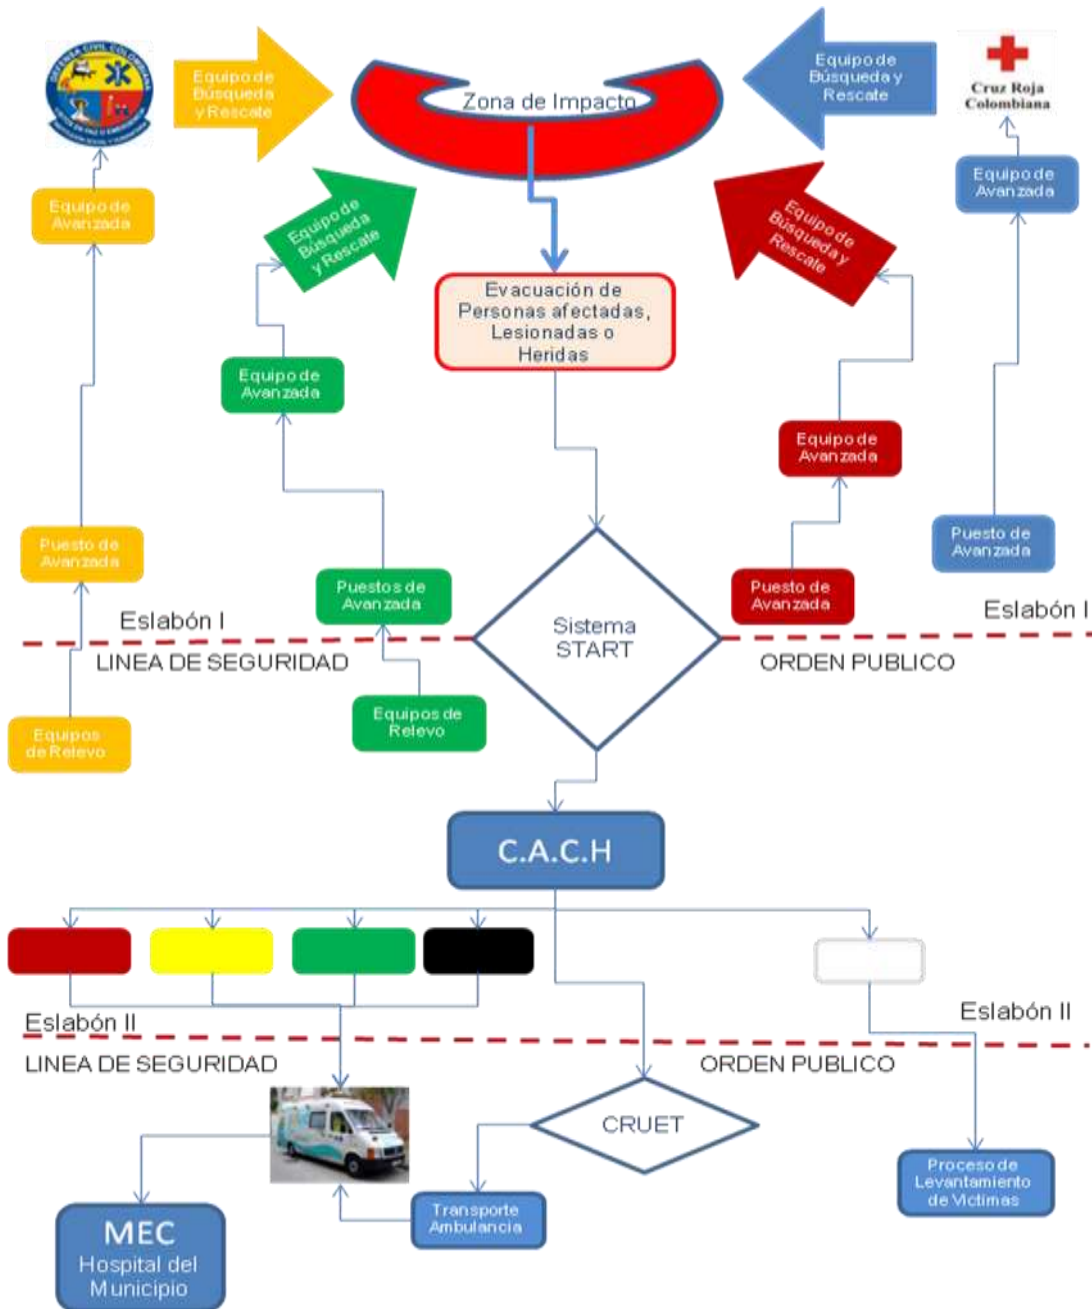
DEFENSA CIVIL COLOMBIANA

Equipo de Búsqueda y Rescate

Zona de Impacto

Equipo de Búsqueda y Rescate

Cruz Roja Colombiana

Equipo de Avanzada

Equipo de Búsqueda y Rescate

Equipo de Búsqueda y Rescate

Equipo de Avanzada

Evacuación de Personas afectadas, Lesionadas o Heridas

Equipo de Avanzada

Equipo de Avanzada

Puesto de Avanzada

Puestos de Avanzada

Puesto de Avanzada

Puesto de Avanzada

Eslabón I

Sistema START

Eslabón I

LINEA DE SEGURIDAD

ORDEN PUBLICO

Equipos de Relevo

Equipos de Relevo

C.A.C.H

Eslabón II

Eslabón II

LINEA DE SEGURIDAD

ORDEN PUBLICO

CRUET

Proceso de Levantamiento de Victimas

Transporte Ambulancia

MEC Hospital del Municipio